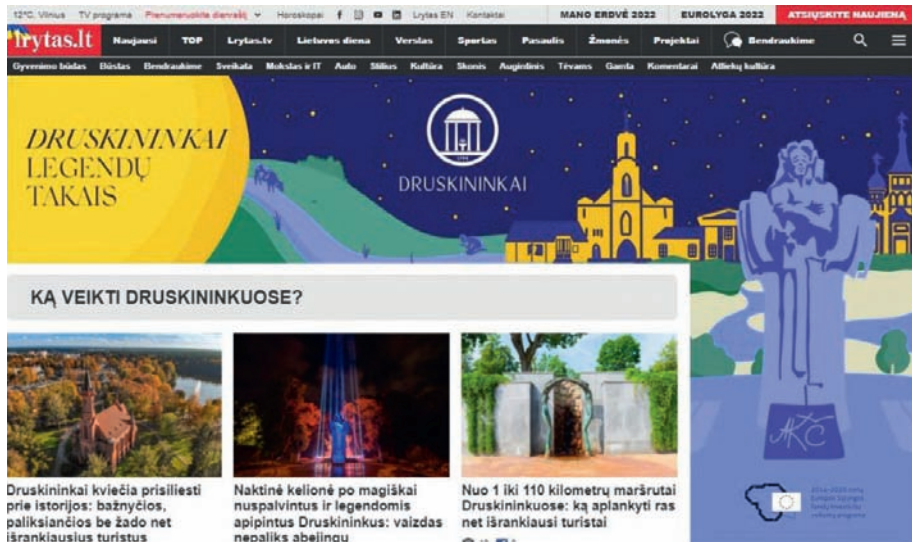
12°C, Vilnius TV programa Prenumeruokite dienraštį Horoskopai Lrytas EN Kontaktai MANO ERDVĖ 2022 EUROLYGA 2022 ATSIŲSKITE NAUJIENĄ

lrytas.lt Naujausi TOP Lrytas.tv Lietuvos diena Verslas Sportas Pasaulis Žmonės Projektai Bendraukime

Gyvenimo būdas Būstas Bendraukime Sveikata Mokslas ir IT Auto Stilius Kultūra Skonis Augintinis Tėvams Gamta Komentarai Atliekų kultūra

DRUSKININKAI LEGENDŲ TAKAIS

DRUSKININKAI

KĄ VEIKTI DRUSKININKUOSE?

Druskininkai kviečia prisiliesti prie istorijos: bažnyčios, paliksiančios be žado net išrankiausius turistus

Naktinė kelionė po magiškai nuspalvintus ir legendomis apipintus Druskininkus: vaizdas nepaliks abejingų

Nuo 1 iki 110 kilometrų maršrutai Druskininkuose: ką aplankyti ras net išrankiausi turistai

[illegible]